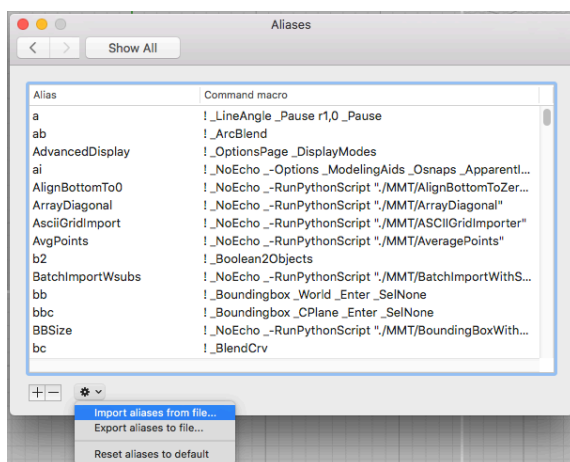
Aliases

Show All

| Alias | Command macro |
|---|---|
| a | ! _LineAngle _Pause r1,0 _Pause |
| ab | ! _ArcBlend |
| AdvancedDisplay | ! _OptionsPage _DisplayModes |
| ai | ! _NoEcho _-Options _ModelingAids _Osnaps _ApparentI... |
| AlignBottomTo0 | ! _NoEcho _-RunPythonScript "./MMT/AlignBottomToZer... |
| ArrayDiagonal | ! _NoEcho _-RunPythonScript "./MMT/ArrayDiagonal" |
| AsciiGridImport | ! _NoEcho _-RunPythonScript "./MMT/ASCIIGridImporter" |
| AvgPoints | ! _NoEcho _-RunPythonScript "./MMT/AveragePoints" |
| b2 | ! _Boolean2Objects |
| BatchImportWsubs | ! _NoEcho _-RunPythonScript "./MMT/BatchImportWithS... |
| bb | ! _Boundingbox _World _Enter _SelNone |
| bbc | ! _Boundingbox _CPlane _Enter _SelNone |
| BBSize | ! _NoEcho _-RunPythonScript "./MMT/BoundingBoxWith... |
| bc | ! _BlendCrv |

+ —

Import aliases from file...
Export aliases to file...
Reset aliases to default